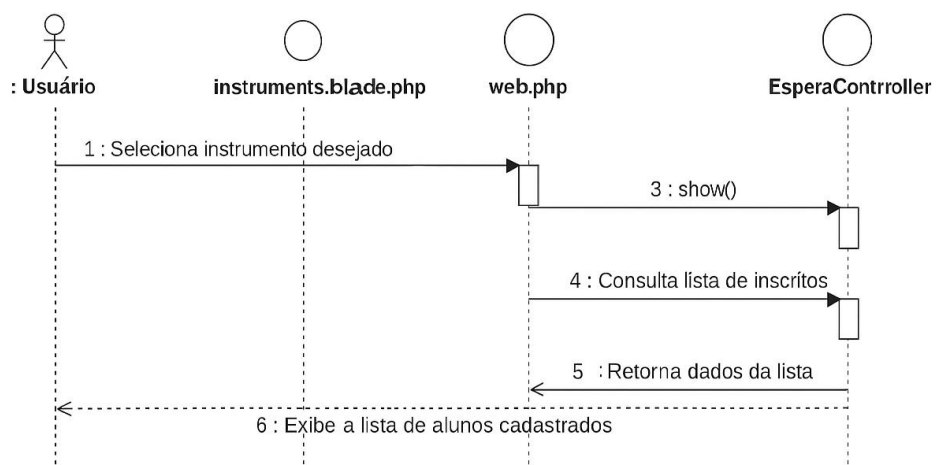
: Usuário

instruments.blade.php

web.php

EsperaContrroller

1 : Seleciona instrumento desejado

3 : show()

4 : Consulta lista de inscrítos

5 : Retorna dados da lista

6 : Exibe a lista de alunos cadastrados